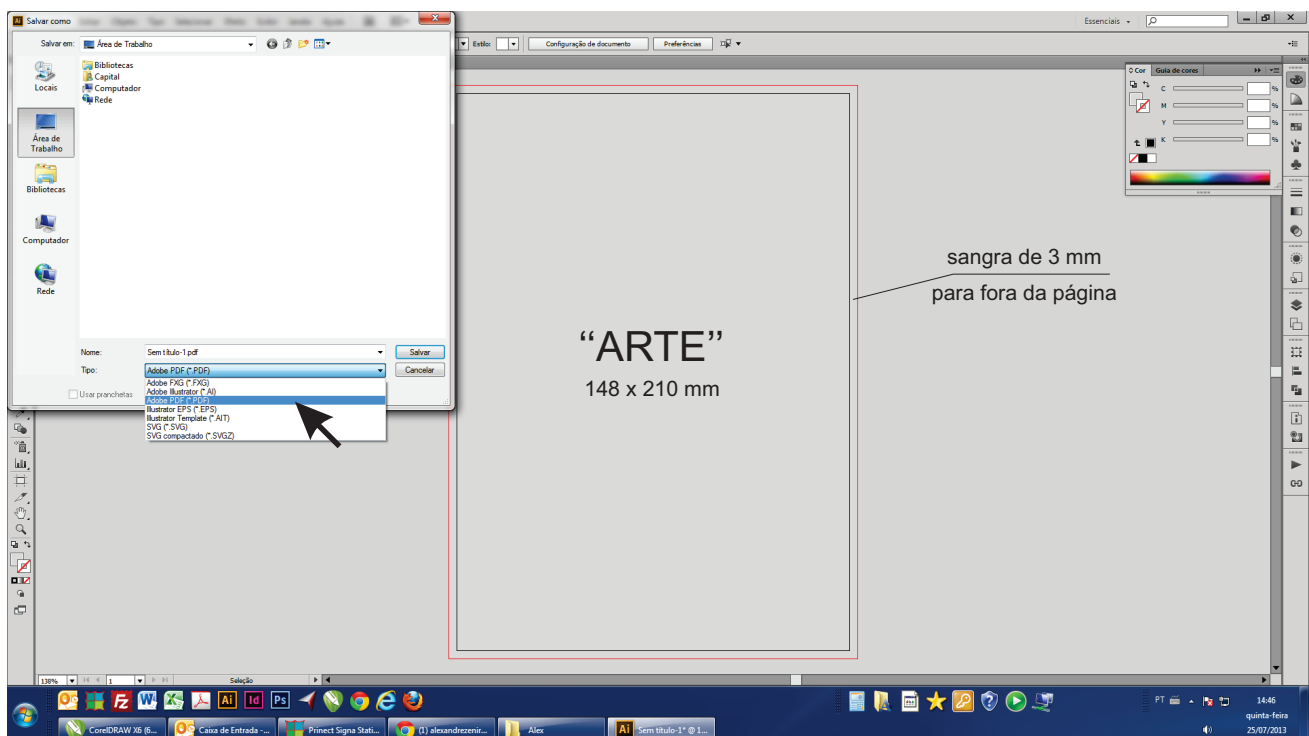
Salvar como

Salvar em: Área de Trabalho

Locais
Área de Trabalho
Bibliotecas
Computador
Rede

Bibliotecas
Capital
Computador
Rede

Nome: Sem título-1.pdf
Tipo: Adobe PDF (*.PDF)
Salvar
Cancelar
Usar pranchetas

Adobe FXG (*.FXG)
Adobe Illustrator (*.AI)
Adobe PDF (*.PDF)
Illustrator EPS (*.EPS)
Illustrator Template (*.AIT)
SVG (*.SVG)
SVG compactado (*.SVGZ)

Essenciais
Estilo:
Configuração de documento
Preferências

Cor
Guia de cores
C
M
Y
K
%

sangra de 3 mm
para fora da página

“ARTE”
148 x 210 mm

138%
1
Seleção

CorelDRAW X6 (6...
Caixa de Entrada -...
Prinect Signa Stati...
(1) alexandrezenir...
Alex
Sem título-1* @ 1...

PT
14:46
quinta-feira
25/07/2013